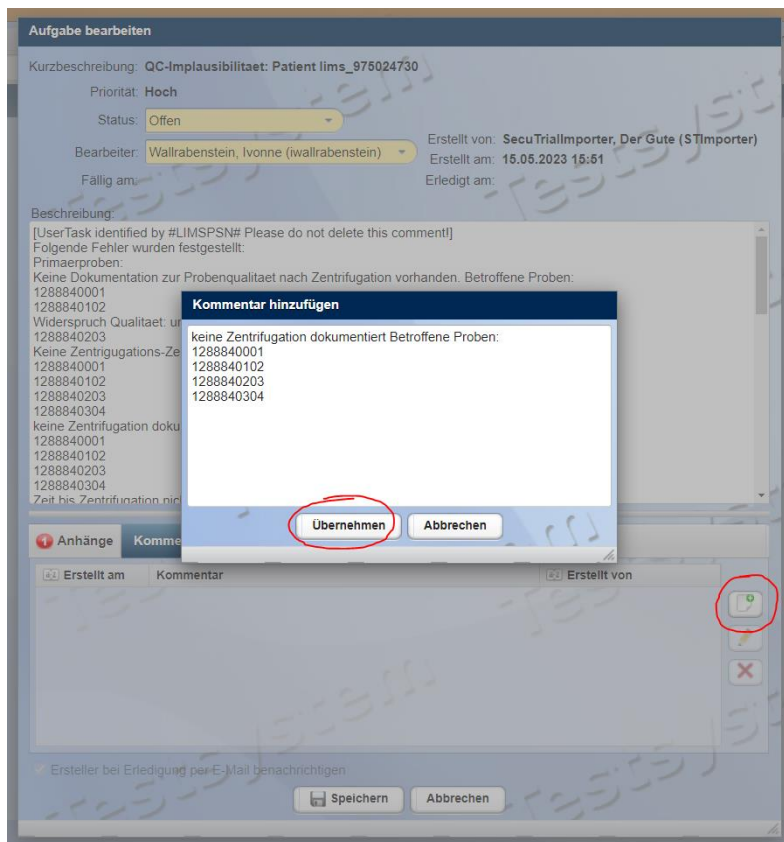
Aufgabe bearbeiten

Kurzbeschreibung: QC-Implausibilitaet: Patient lims_975024730

Priorität: Hoch

Status: Offen

Bearbeiter: Wallrabenstein, Ivonne (iwallrabenstein)

Fällig am:

Erstellt von: SecuTrialImporter, Der Gute (STImporter)

Erstellt am: 15.05.2023 15:51

Erledigt am:

Beschreibung:

[UserTask identified by #LIMSPSN# Please do not delete this comment!]
Folgende Fehler wurden festgestellt:
Primaerproben:
Keine Dokumentation zur Probenqualitaet nach Zentrifugation vorhanden. Betroffene Proben:
1288840001
1288840102
Widerspruch Qualitaet: u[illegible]
1288840203
Keine Zentrigugations-Ze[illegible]
1288840001
1288840102
1288840203
1288840304
keine Zentrifugation doku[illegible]
1288840001
1288840102
1288840203
1288840304
Zeit bis Zentrifugation nic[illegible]

Kommentar hinzufügen

keine Zentrifugation dokumentiert Betroffene Proben:
1288840001
1288840102
1288840203
1288840304

Übernehmen

Abbrechen

Anhänge

Komme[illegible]

Erstellt am

Kommentar

Erstellt von

Ersteller bei Erledigung per E-Mail benachrichtigen

Speichern

Abbrechen

testsystem

testsystem

testsystem

testsystem

testsystem